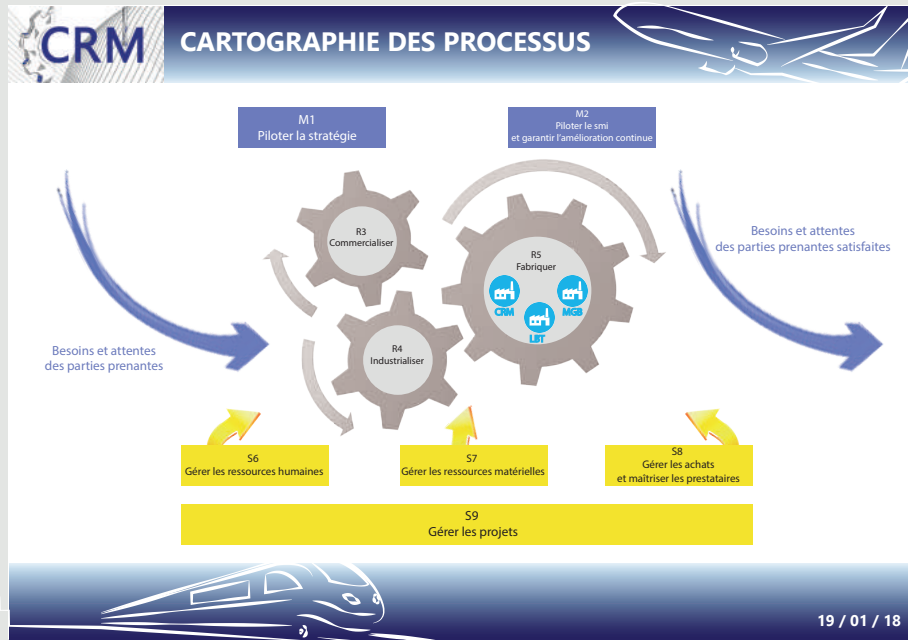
CRM

CARTOGRAPHIE DES PROCESSUS

M1
Piloter la stratégie

M2
Piloter le smi
et garantir l'amélioration continue

Besoins et attentes
des parties prenantes

R3
Commercialiser

R5
Fabriquer

CRM

MGB

LBT

R4
Industrialiser

Besoins et attentes
des parties prenantes satisfaites

S6
Gérer les ressources humaines

S7
Gérer les ressources matérielles

S8
Gérer les achats
et maîtriser les prestataires

S9
Gérer les projets

19 / 01 / 18